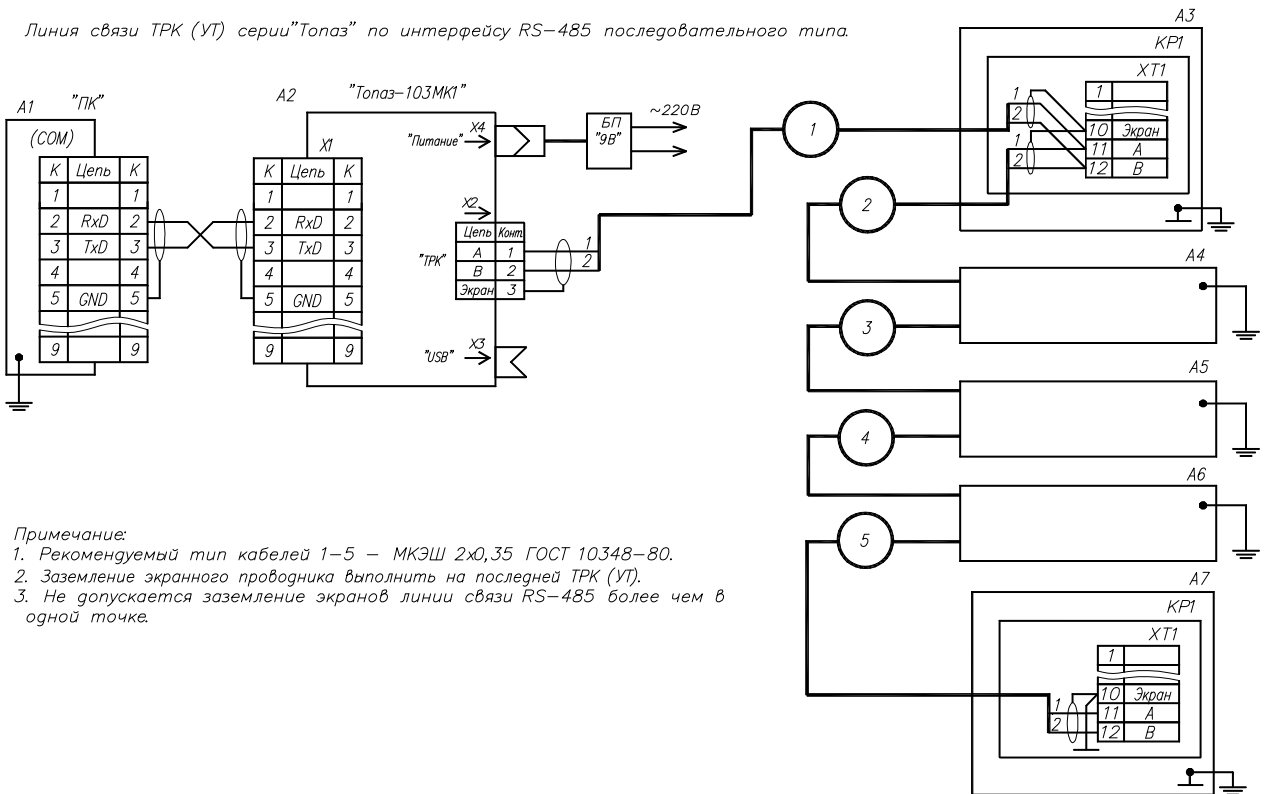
Линия связи ТРК (УТ) серии"Топаз" по интерфейсу RS-485 последовательного типа.

A1 "ПК"

(COM)

| К | Цепь | К |
|---|---|---|
| 1 | | 1 |
| 2 | RxD | 2 |
| 3 | TxD | 3 |
| 4 | | 4 |
| 5 | GND | 5 |
| 9 | | 9 |

A2 "Топаз-103МК1"

X1

| К | Цепь | К |
|---|---|---|
| 1 | | 1 |
| 2 | RxD | 2 |
| 3 | TxD | 3 |
| 4 | | 4 |
| 5 | GND | 5 |
| 9 | | 9 |

"Питание" X4

БП "9В"

~220В

X2

"ТРК"

| Цепь | Конт. |
|---|---|
| А | 1 |
| В | 2 |
| Экран | 3 |

1
2

"USB" X3

A3

КР1

XT1

| 1 | |
|---|---|
| 10 | Экран |
| 11 | А |
| 12 | В |

1
2
1
2

1

2

A4

3

A5

4

A6

5

A7

КР1

XT1

| 1 | |
|---|---|
| 10 | Экран |
| 11 | А |
| 12 | В |

1
2

Примечание:
1. Рекомендуемый тип кабелей 1-5 — МКЭШ 2х0,35 ГОСТ 10348-80.
2. Заземление экранного проводника выполнить на последней ТРК (УТ).
3. Не допускается заземление экранов линии связи RS-485 более чем в одной точке.